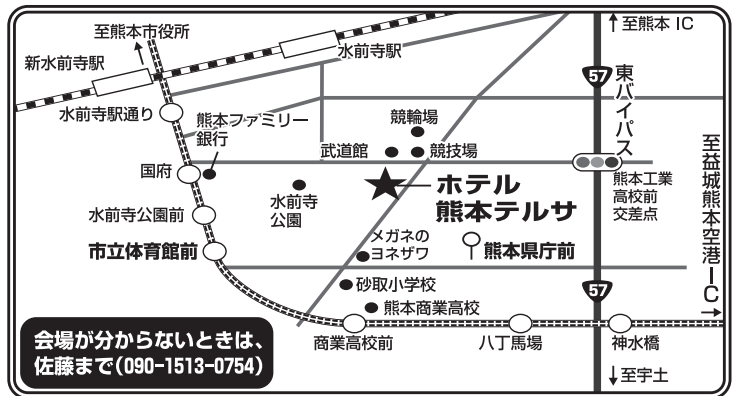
至熊本市役所
新水前寺駅
水前寺駅
↑至熊本 IC
57
東バイパス
水前寺駅通り
熊本ファミリー銀行
競輪場
武道館
競技場
国府
熊本工業高校前交差点
至益城熊本空港IC
水前寺公園
ホテル熊本テルサ
水前寺公園前
メガネのヨネザワ
熊本県庁前
市立体育館前
砂取小学校
57
熊本商業高校
会場が分からないときは、佐藤まで(090-1513-0754)
商業高校前
八丁馬場
神水橋
↓至宇土